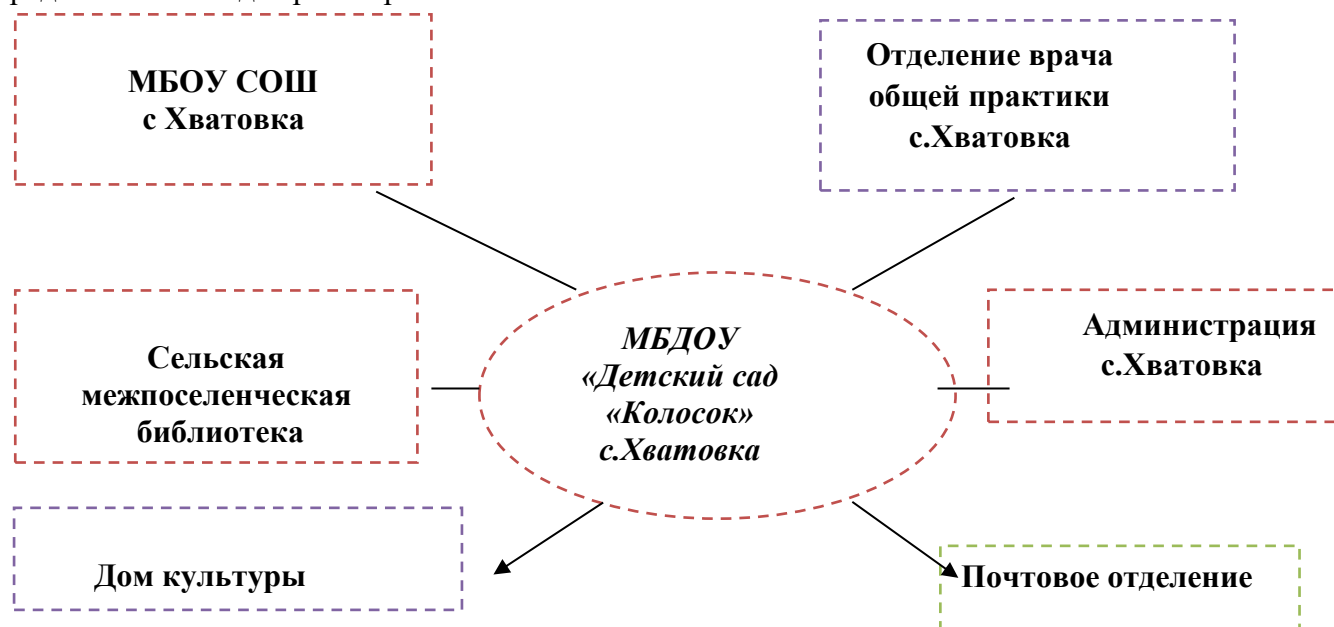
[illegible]

МБОУ СОШ с Хватовка

Отделение врача общей практики с.Хватовка

Сельская межпоселенческая библиотека

*МБДОУ «Детский сад «Колосок» с.Хватовка*

Администрация с.Хватовка

Дом культуры

Почтовое отделение